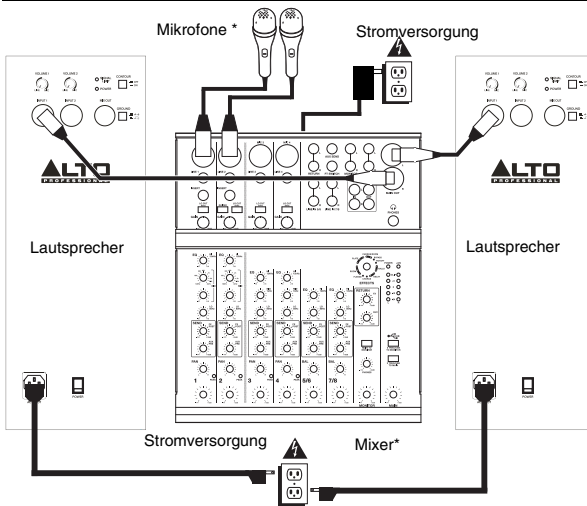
Mikrofone *

Stromversorgung

VOLUME 1 VOLUME 2 CONTOUR

INPUT 1 INPUT 2 MIX OUT GROUND

ALTO PROFESSIONAL

Lautsprecher

VOLUME 1 VOLUME 2 CONTOUR

INPUT 1 INPUT 2 MIX OUT GROUND

ALTO PROFESSIONAL

Lautsprecher

1 2 3 4 5/6 7/8

POWER

POWER

Stromversorgung

Mixer*